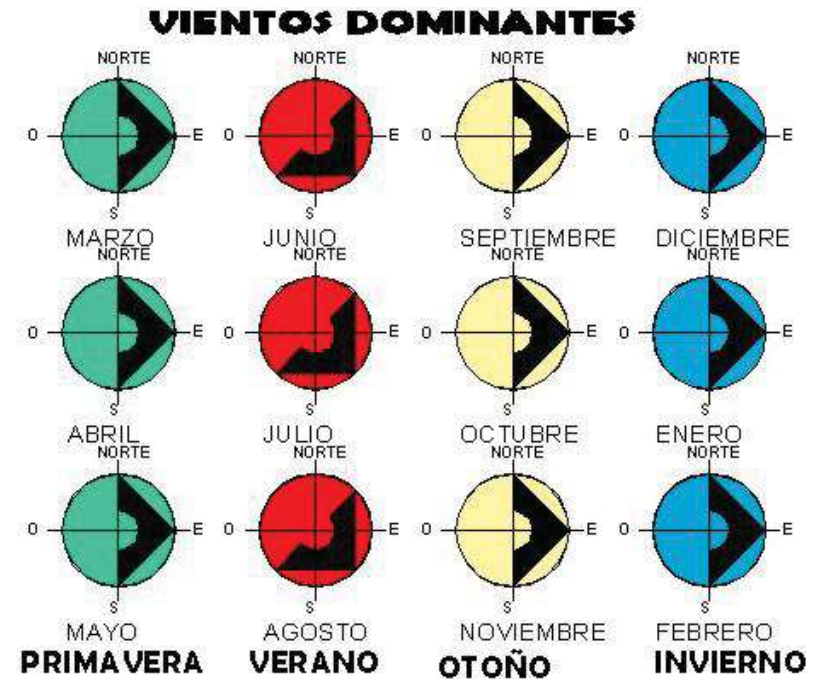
VIENTOS DOMINANTES

NORTE
O E
S
MARZO

NORTE
O E
S
JUNIO

NORTE
O E
S
SEPTIEMBRE

NORTE
O E
S
DICIEMBRE

NORTE
O E
S
ABRIL

NORTE
O E
S
JULIO

NORTE
O E
S
OCTUBRE

NORTE
O E
S
ENERO

NORTE
O E
S
MAYO

NORTE
O E
S
AGOSTO

NORTE
O E
S
NOVIEMBRE

NORTE
O E
S
FEBRERO

PRIMAVERA VERANO OTOÑO INVIERNO